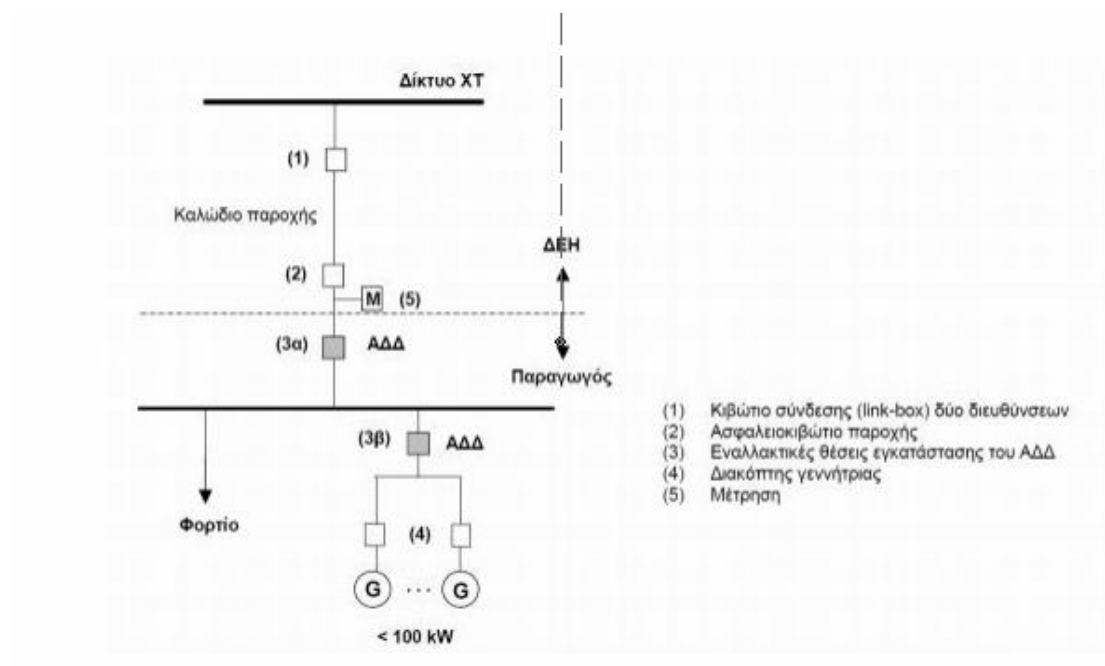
Δίκτυο ΧΤ

(1)

Καλώδιο παροχής

ΔΕΗ

(2)

M (5)

(3α) ΑΔΔ

Παραγωγός

(3β) ΑΔΔ

Φορτίο

(4)

G ... G

< 100 kW

(1) Κιβώτιο σύνδεσης (link-box) δύο διευθύνσεων
(2) Ασφαλειοκιβώτιο παροχής
(3) Εναλλακτικές θέσεις εγκατάστασης του ΑΔΔ
(4) Διακόπτης γεννήτριας
(5) Μέτρηση